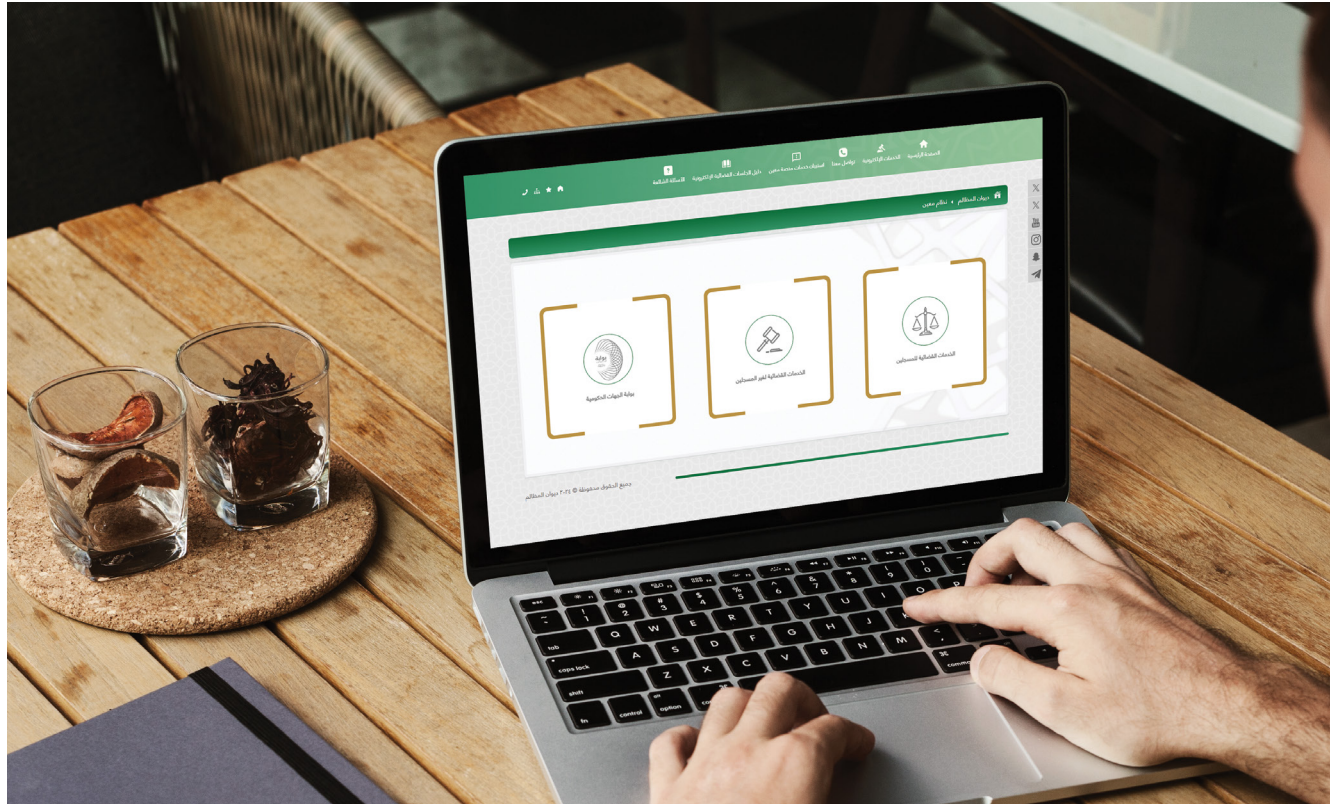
الصفحة الرئيسية الخدمات الإلكترونية تواصل معنا مستويات خدمات منصة معين دليل الإجراءات القضائية الإلكترونية الأسئلة الشائعة

ديوان المظالم › نظام معين

الخدمات القضائية للمسجلين

الخدمات القضائية لغير المسجلين

بوابة الجهات الحكومية

جميع الحقوق محفوظة © ٢٠٢٤ ديوان المظالم

esc
tab
caps lock
shift
fn
control
option
command
Q W E R T Y U I O P
A S D F G H J K L
Z X C V B N M